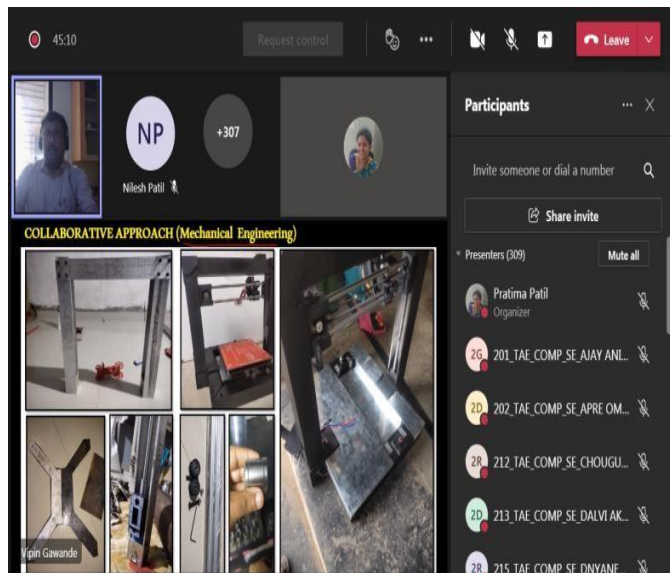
45:10

Request control

Leave

NP

Nilesh Patil

+307

COLLABORATIVE APPROACH (Mechanical Engineering)

Vipin Gawande

Participants

Invite someone or dial a number

Share invite

Presenters (309)

Mute all

Pratima Patil
Organizer

2G 201_TAE_COMP_SE_AJAY ANI...

2D 202_TAE_COMP_SE_APRE OM...

2R 212_TAE_COMP_SE_CHOUGU...

2D 213_TAE_COMP_SE_DALVI AK...

2R 215_TAE_COMP_SE_DNYANE...